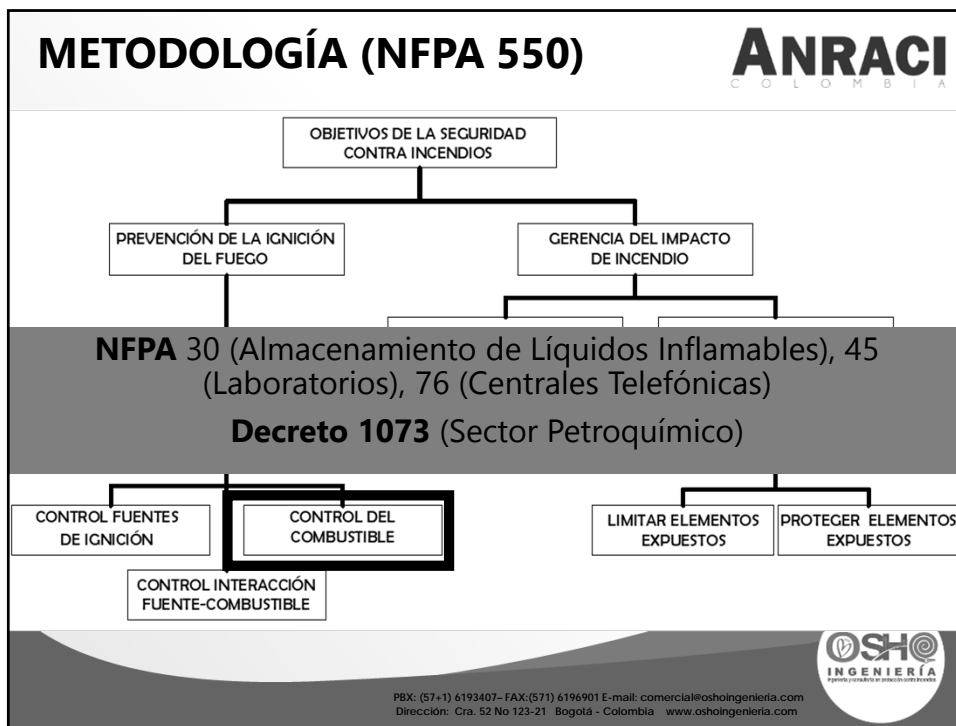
METODOLOGÍA (NFPA 550)

ANRACI
COLOMBIA

OBJETIVOS DE LA SEGURIDAD CONTRA INCENDIOS

PREVENCIÓN DE LA IGNICIÓN DEL FUEGO

GERENCIA DEL IMPACTO DE INCENDIO

NFPA 30 (Almacenamiento de Líquidos Inflamables), 45 (Laboratorios), 76 (Centrales Telefónicas)

Decreto 1073 (Sector Petroquímico)

CONTROL FUENTES DE IGNICIÓN

CONTROL DEL COMBUSTIBLE

CONTROL INTERACCIÓN FUENTE-COMBUSTIBLE

LIMITAR ELEMENTOS EXPUESTOS

PROTEGER ELEMENTOS EXPUESTOS

OSHO
INGENIERÍA
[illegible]

PBX: (57+1) 6193407– FAX:(571) 6196901 E-mail: comercial@oshoingenieria.com
Dirección: Cra. 52 No 123-21 Bogotá - Colombia www.oshoingenieria.com